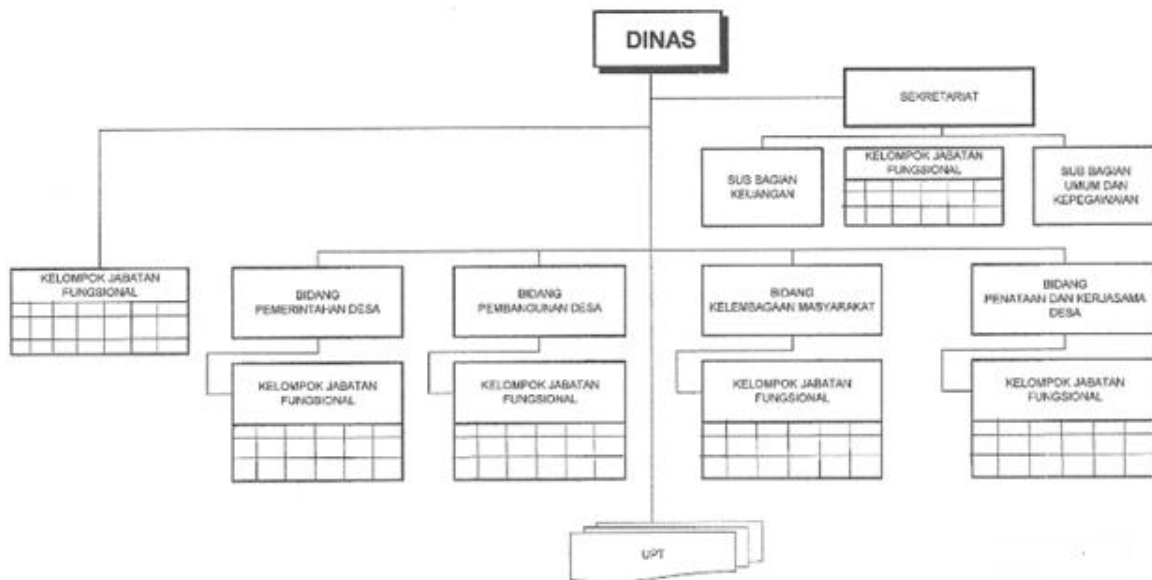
DINAS

SEKRETARIAT

SUB BAGIAN KEUANGAN

KELOMPOK JABATAN FUNGSIONAL

SUB BAGIAN UMUM DAN KEPEGAWAIAN

KELOMPOK JABATAN FUNGSIONAL

BIDANG PEMERINTAHAN DESA

KELOMPOK JABATAN FUNGSIONAL

BIDANG PEMBANGUNAN DESA

KELOMPOK JABATAN FUNGSIONAL

BIDANG KELEMBAGAAN MASYARAKAT

KELOMPOK JABATAN FUNGSIONAL

BIDANG PENATAAN DAN KERJASAMA DESA

KELOMPOK JABATAN FUNGSIONAL

UPT